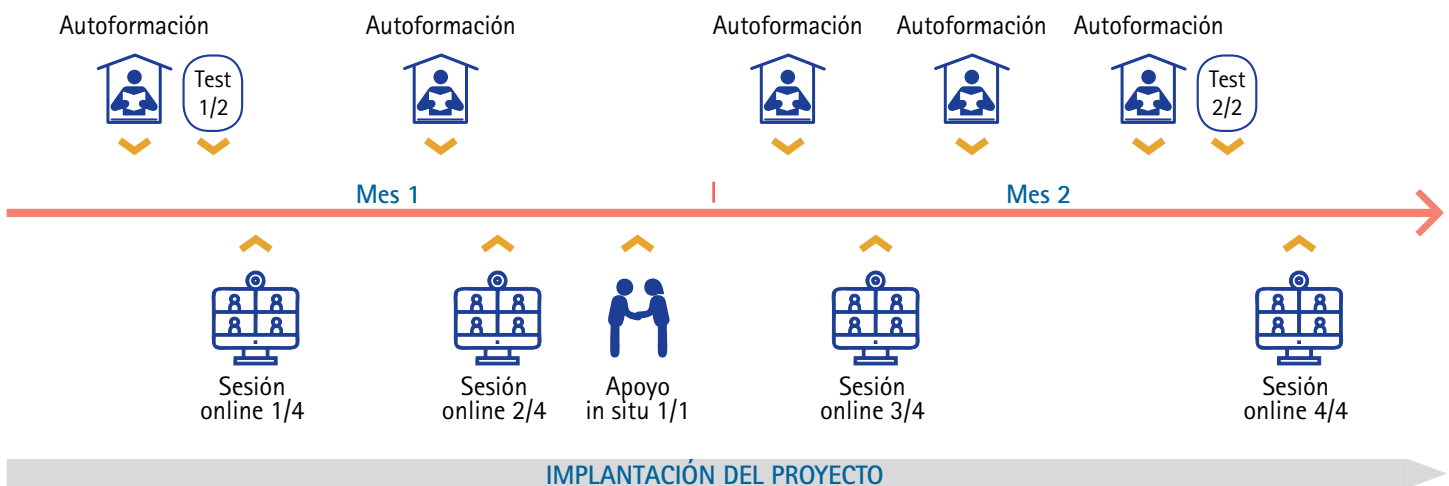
Autoformación

Test 1/2

Autoformación

Autoformación

Autoformación

Autoformación

Test 2/2

Mes 1

Mes 2

Sesión online 1/4

Sesión online 2/4

Apoyo in situ 1/1

Sesión online 3/4

Sesión online 4/4

IMPLANTACIÓN DEL PROYECTO